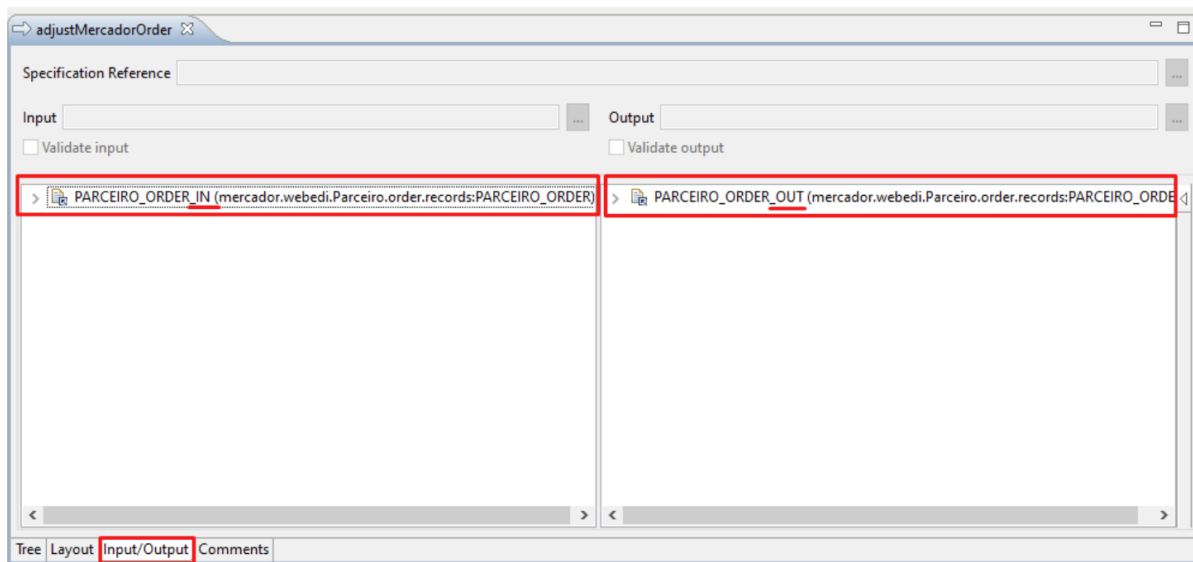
adjustMercadorOrder

Specification Reference

Input
Validate input

Output
Validate output

PARCEIRO_ORDER_IN (mercador.webedi.Parceiro.order.records:PARCEIRO_ORDER)

PARCEIRO_ORDER_OUT (mercador.webedi.Parceiro.order.records:PARCEIRO_ORDE

Tree | Layout | Input/Output | Comments